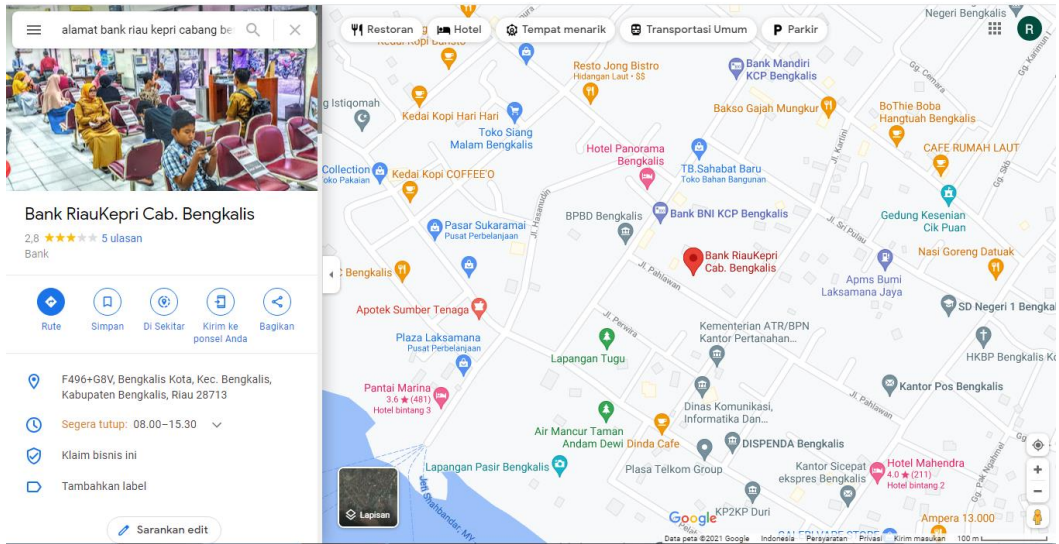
alamat bank riau kepri cabang be

Bank RiauKepri Cab. Bengkalis
2,8 ★★★★★ 5 ulasan
Bank

Rute
Simpan
Di Sekitar
Kirim ke ponsel Anda
Bagikan

F496+G8V, Bengkalis Kota, Kec. Bengkalis, Kabupaten Bengkalis, Riau 28713

Segera tutup: 08.00–15.30

Klaim bisnis ini

Tambahkan label

Sarankan edit

Restoran
Hotel
Tempat menarik
Transportasi Umum
Parkir

Negeri Bengkalis
R

Resto Jong Bistro
Hidangan Laut · $$
Bank Mandiri KCP Bengkalis
Gg. Cemara
Gg. Istiqomah
Kedai Kopi Hari Hari
Toko Siang Malam Bengkalis
Bakso Gajah Mungkur
BoThie Boba Hangtuah Bengkalis
Hotel Panorama Bengkalis
TB.Sahabat Baru
Toko Bahan Bangunan
CAFE RUMAH LAUT
Collection
Toko Pakaian
Kedai Kopi COFFEE'O
Jl. Hasanudin
Jl. Karimi
BPBD Bengkalis
Bank BNI KCP Bengkalis
Gedung Kesenian Cik Puan
Pasar Sukaramai
Pusat Perbelanjaan
Jl. Sri Pulau
Nasi Goreng Datuak
Bank RiauKepri Cab. Bengkalis
Jl. Pahlawan
C Bengkalis
Apms Bumi Laksamana Jaya
Apotek Sumber Tenaga
SD Negeri 1 Bengkal
Jl. Perwira
Kementerian ATR/BPN Kantor Pertanahan...
Plaza Laksamana
Pusat Perbelanjaan
Lapangan Tugu
HKBP Bengkalis K
Pantai Marina
3.6 ★ (481)
Hotel bintang 3
Kantor Pos Bengkalis
Jl. Pahlawan
Dinas Komunikasi, Informatika Dan...
Air Mancur Taman Andam Dewi
Dinda Cafe
DISPENDA Bengkalis
Lapangan Pasir Bengkalis
Plasa Telkom Group
Kantor Sicepat ekspres Bengkalis
Hotel Mahendra
4.0 ★ (211)
Hotel bintang 2
Gg. Pak Ngaliran
Lapisan
Jl. Syahbandar
KP2KP Duri
Ampera 13.000
Google
Data peta ©2021 Google Indonesia Persyaratan Privasi Kirim masukan 100 m